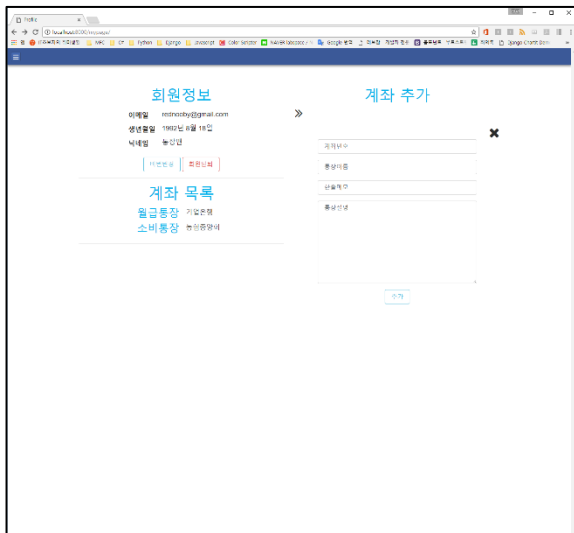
Profile ×

localhost:8000/mypage/

앱 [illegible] MRC C# Python Django Javascript Color Scheme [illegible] Google 번역 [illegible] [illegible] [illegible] 우리카드 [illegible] Django Chartit Dem

≡

회원정보

이메일 redrooby@gmail.com

생년월일 1992년 8월 18일

닉네임 농산인

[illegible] 회원탈퇴

계좌 목록

월급통장 기업은행

소비통장 농협중앙회

»

계좌 추가

계좌번호

통장이름

은행 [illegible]

통장설명

추가